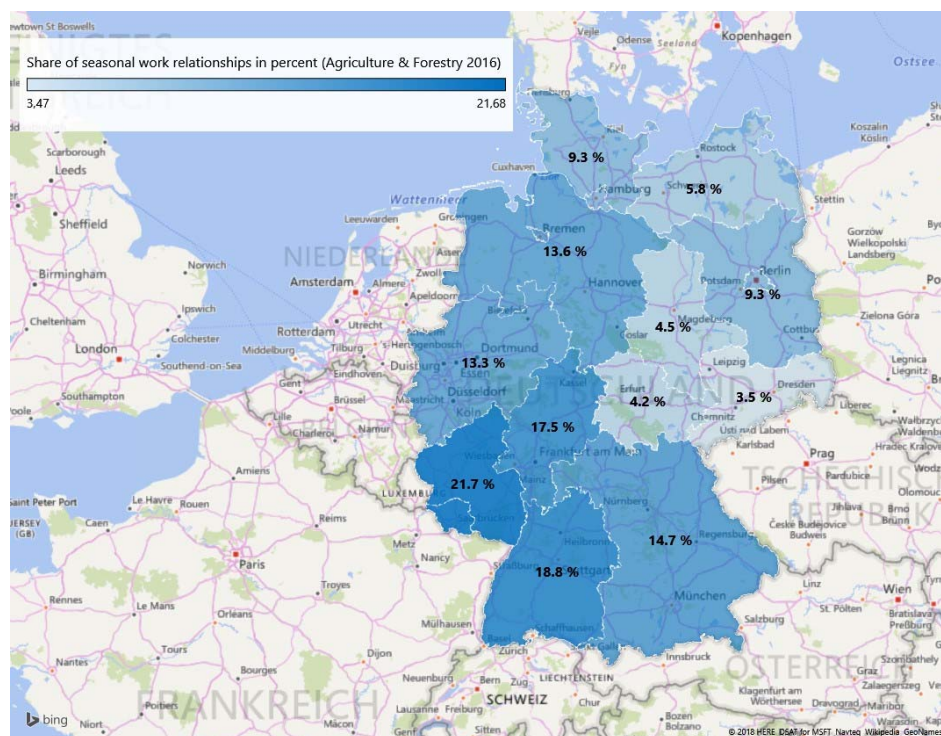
Share of seasonal work relationships in percent (Agriculture & Forestry 2016)

3,47
21,68

9.3 %
5.8 %
13.6 %
9.3 %
4.5 %
13.3 %
4.2 %
3.5 %
17.5 %
21.7 %
14.7 %
18.8 %

ewtown St Boswells
Vejle
Odense
Seeland
København
Kopenhagen
Ostsee
Scarborough
Leeds
Kiel
Rostock
Koszalin
Köslin
Cuxhaven
Hamburg
Stettin
Wattenmeer
Leeuwarden
Groningen
Bremen
Sheffield
Gorzów Wielkopolski
Landsberg
NIEDERLANDE
Norwich
Birmingham
Amsterdam
Almere
Zwolle
Hannover
Potsdam
Berlin
Apeldoorn
Ipswich
Magdeburg
Cheltenham
Rotterdam
Utrecht
Zielona Góra
Colchester
's-Hertogenbosch
Dortmund
Goslar
Cottbus
London
Middelburg
Tilburg
Essen
Leipzig
Southend-on-Sea
Eindhoven
Duisburg
Legnica
Liegnitz
Gent
Düsseldorf
Kassel
Dresden
Southampton
Brüssel
Köln
Erfurt
Chemnitz
Lille
Liberec
Poole
Charleroi
Namur
Ústí nad Labem
Wałbrzych
Waldenburg
Karlsbad
Hradec Králové
Wiesbaden
Frankfurt am Main
Prag
Amiens
Pardubice
Saint Peter Port
Le Havre
Rouen
LUXEMBURG
Saarbrücken
Plzeň
Olomouc
Nürnberg
Jihlava
Brno
Brünn
JERSEY (GB)
Caen
Reims
České Budějovice
Budweis
Regensburg
Metz
Heilbronn
Paris
Nancy
Stuttgart
Troyes
Strasbourg
Wien
Rennes
Le Mans
St. Pölten
Bratislava
Preßburg
München
Orléans
Salzburg
Mulhausen
Basel
Schaffhausen
Tours
Dijon
Zürich
St. Gallen
Innsbruck
ÖSTERREICH
Szombathely
Nantes
Bourges
Neuenburg
Bern
Zug
LIECHTENSTEIN
Klagenfurt am Wörthersee
Zalaegerszeg
Poitiers
FRANKREICH
Freiburg
SCHWEIZ
Chur
Bozen
Bolzano
Dravograd
Maribor
Niort
Lausanne
Macon
Sitten
Varaždin
bing
© 2018 HERE, DSAT for MSFT, Navteq, Wikipedia, GeoNames